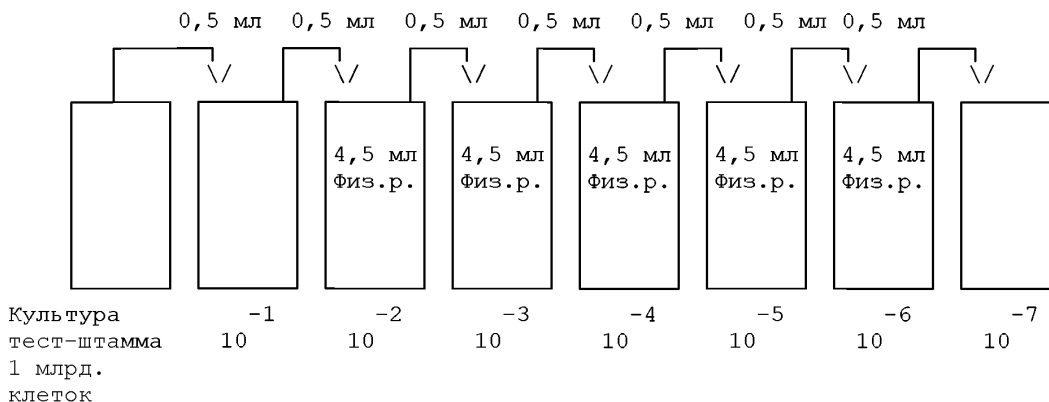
0,5 мл 0,5 мл 0,5 мл 0,5 мл 0,5 мл 0,5 мл 0,5 мл

\/ \/ \/ \/ \/ \/ \/

4,5 мл Физ.р. 4,5 мл Физ.р. 4,5 мл Физ.р. 4,5 мл Физ.р. 4,5 мл Физ.р.

Культура тест-штамма 1 млрд. клеток

$10^{-1}$ $10^{-2}$ $10^{-3}$ $10^{-4}$ $10^{-5}$ $10^{-6}$ $10^{-7}$